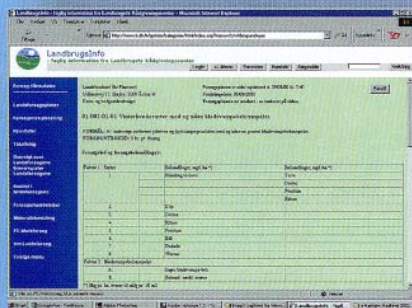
LandbrugsInfo - Faglig information fra Landbrugets Rådgivningscenter - Microsoft Internet Explorer

LandbrugsInfo
- faglig information fra Landbrugets Rådgivningscenter

Log ind | Hjem | Forsiden | Kontakt | Søg | Vejledning

Forsøg/Resultater
Landsforsøgene
Kvægdatabanken
Resultater
Tidsrække
Oversigt over Landsforsøgene
Behandlinger
Fordelingssoner
Vejledning
Fejlskrivning
Afgrøder

Landsforsøget (Sv. Planter)
Udlæsning 11 Skriv 1009 Side 9
Emne: 4g forsøgsbehandlinger

Forsøgsplanen er sidst opdateret d. 2008-04-16 7:45
Forsøgsplanen 2008-2009
Forsøgsplanen er godkendt - er kontrolleret

01.001.01.01 Vinterhvede sorter med og uden bladsvampebekæmpelse

FORMÅL: At undersøge sorternes ydelse og kvalitetsparametre med og uden bekæmpelse af bladsvampe.
FORSØGSPLANER: 1 år, 4 fhdg.

Forsøgsled og forsøgsbehandlinger:

| Forsøg | Sorter | Behandlinger, ugd. ha-1 | Behandlinger, ugd. ha-1 |
|---|---|---|---|
| | | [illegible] | Tern |
| | | | Opus |
| | | | Proline |
| | | | Bravo |
| | 1. | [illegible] | |
| | 2. | Cereus | |
| | 3. | Hereward | |
| | 4. | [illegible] | |
| | 5. | Hill | |
| | 6. | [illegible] | |
| | 7. | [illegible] | |
| Faktor 2 | Bladsvampebekæmpelse | | |
| | a. | Ingen bladsvampebek. | |
| | b. | Behandl. med 2 sprøjt. | |

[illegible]

Internet